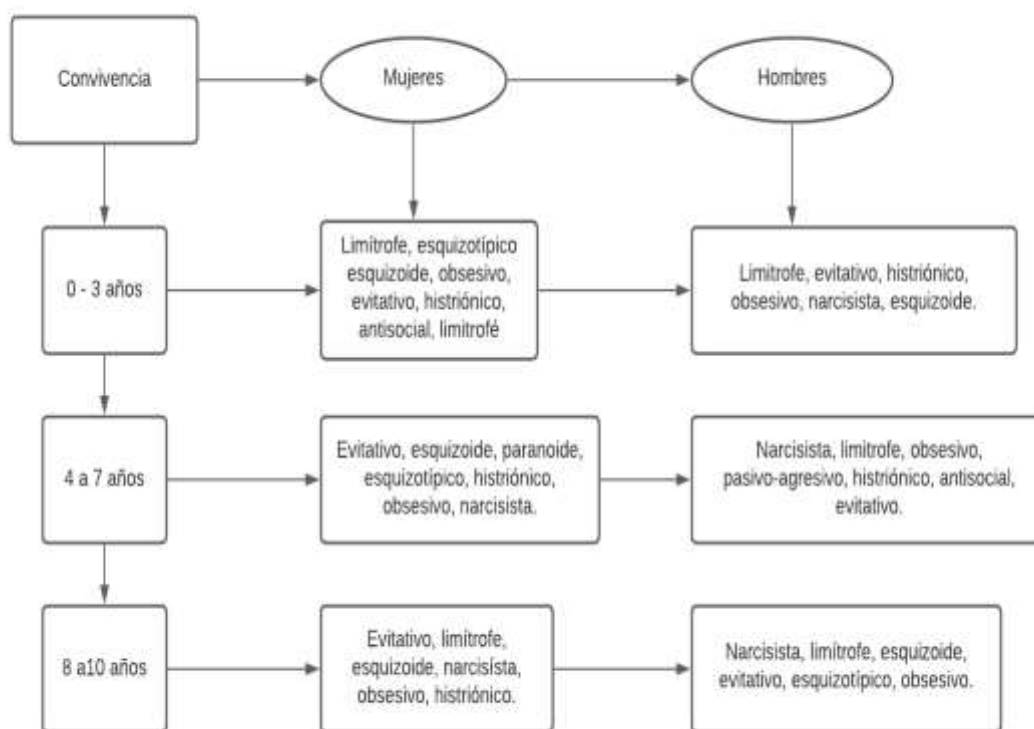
Convivencia

Mujeres

Hombres

0 - 3 años

Limítrofe, esquizotípico esquizoide, obsesivo, evitativo, histriónico, antisocial, limitrofé

Limitrofe, evitativo, histriónico, obsesivo, narcisista, esquizoide.

4 a 7 años

Evitativo, esquizoide, paranoide, esquizotípico, histriónico, obsesivo, narcisista.

Narcisista, limitrofe, obsesivo, pasivo-agresivo, histriónico, antisocial, evitativo.

8 a10 años

Evitativo, limítrofe, esquizoide, narcisísta, obsesivo, histriónico.

Narcisista, limítrofe, esquizoide, evitativo, esquizotípico, obsesivo.